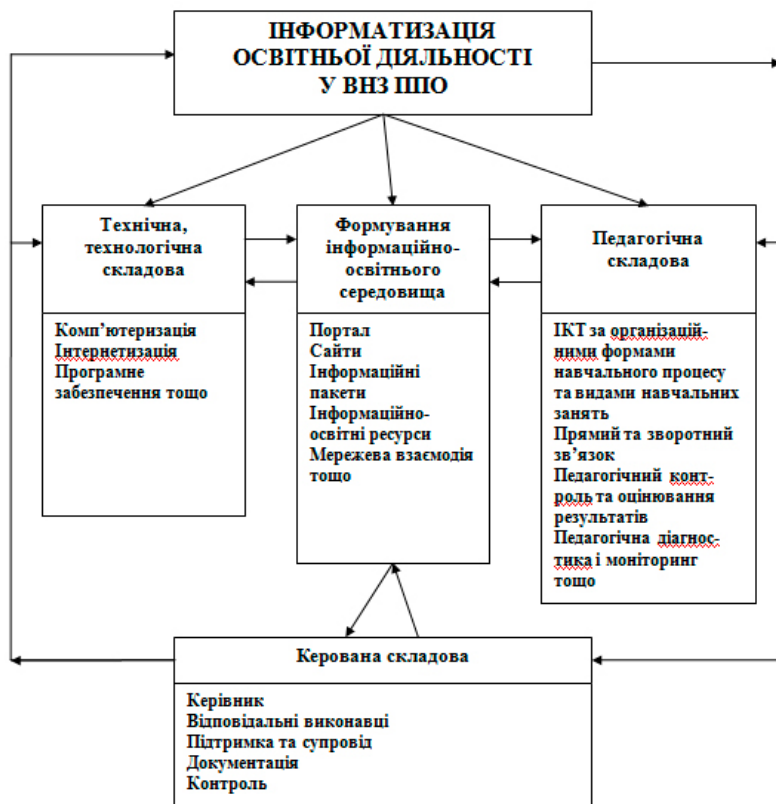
ІНФОРМАТИЗАЦІЯ ОСВІТНЬОЇ ДІЯЛЬНОСТІ У ВНЗ ППО

Технічна, технологічна складова

Комп'ютеризація
Інтернетизація
Програмне забезпечення тощо

Формування інформаційно-освітнього середовища

Портал
Сайти
Інформаційні пакети
Інформаційно-освітні ресурси
Мережева взаємодія тощо

Педагогічна складова

ІКТ за організаційними формами навчального процесу та видами навчальних занять
Прямий та зворотний зв'язок
Педагогічний контроль та оцінювання результатів
Педагогічна діагностика і моніторинг тощо

Керована складова

Керівник
Відповідальні виконавці
Підтримка та супровід
Документація
Контроль